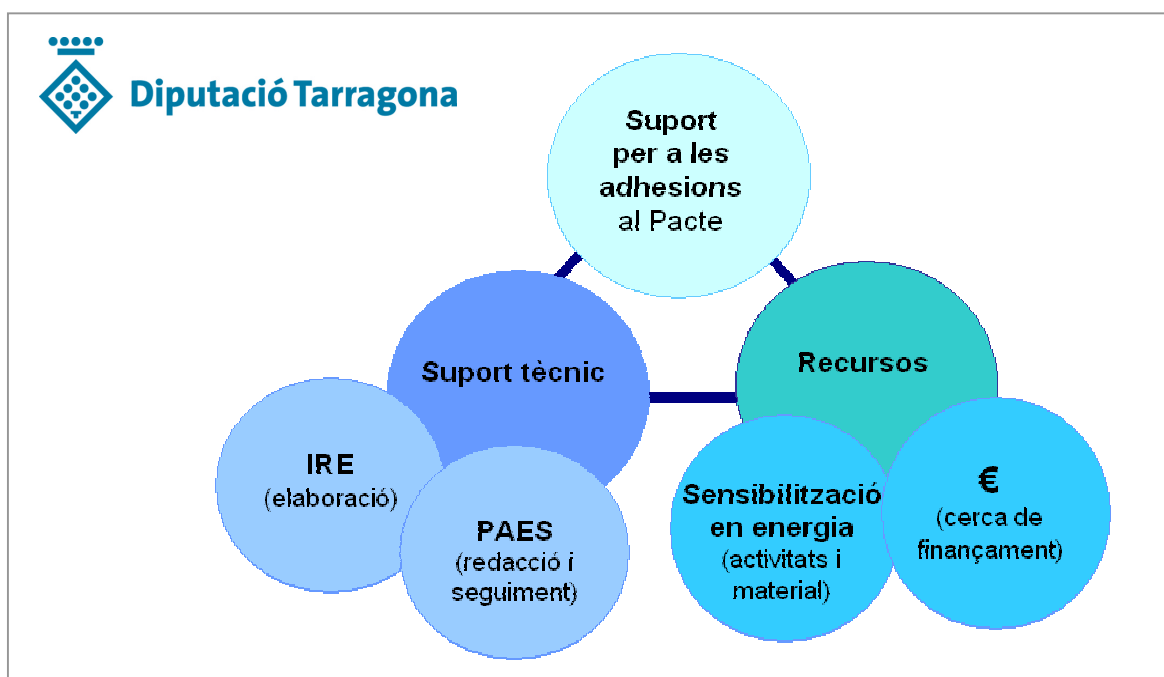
Diputació Tarragona

Suport per a les adhesions al Pacte

Suport tècnic

Recursos

IRE
(elaboració)

PAES
(redacció i seguiment)

Sensibilització en energia
(activitats i material)

€
(cerca de finançament)